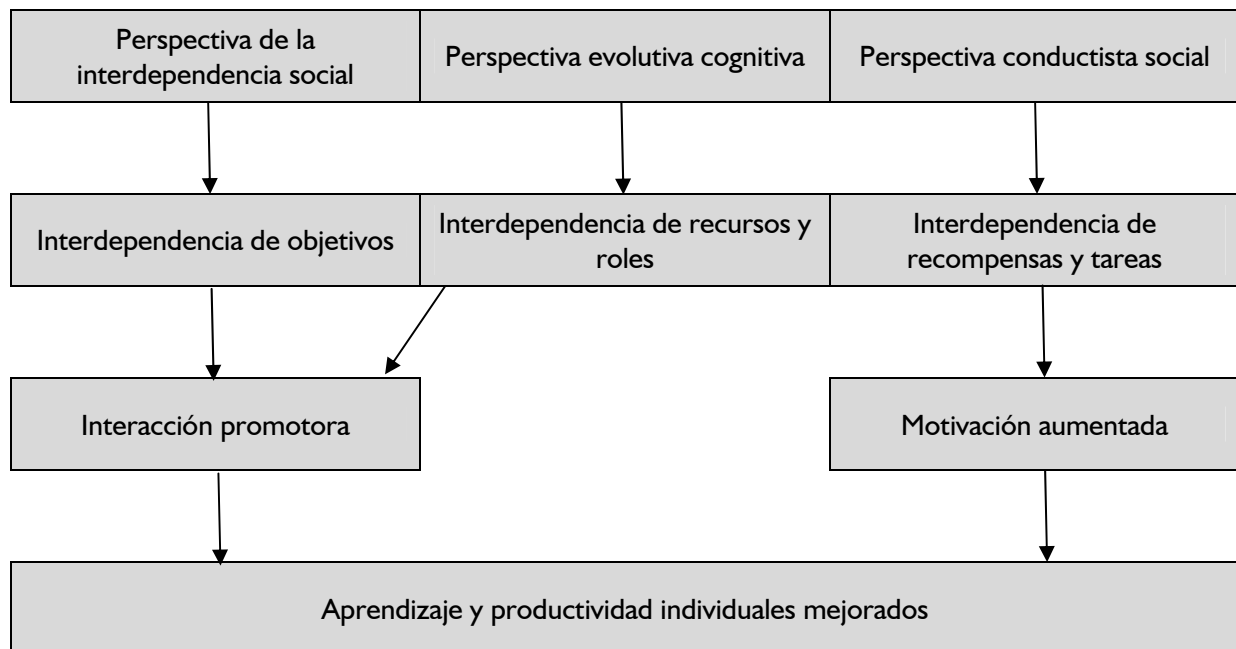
Perspectiva de la interdependencia social

Perspectiva evolutiva cognitiva

Perspectiva conductista social

Interdependencia de objetivos

Interdependencia de recursos y roles

Interdependencia de recompensas y tareas

Interacción promotora

Motivación aumentada

Aprendizaje y productividad individuales mejorados